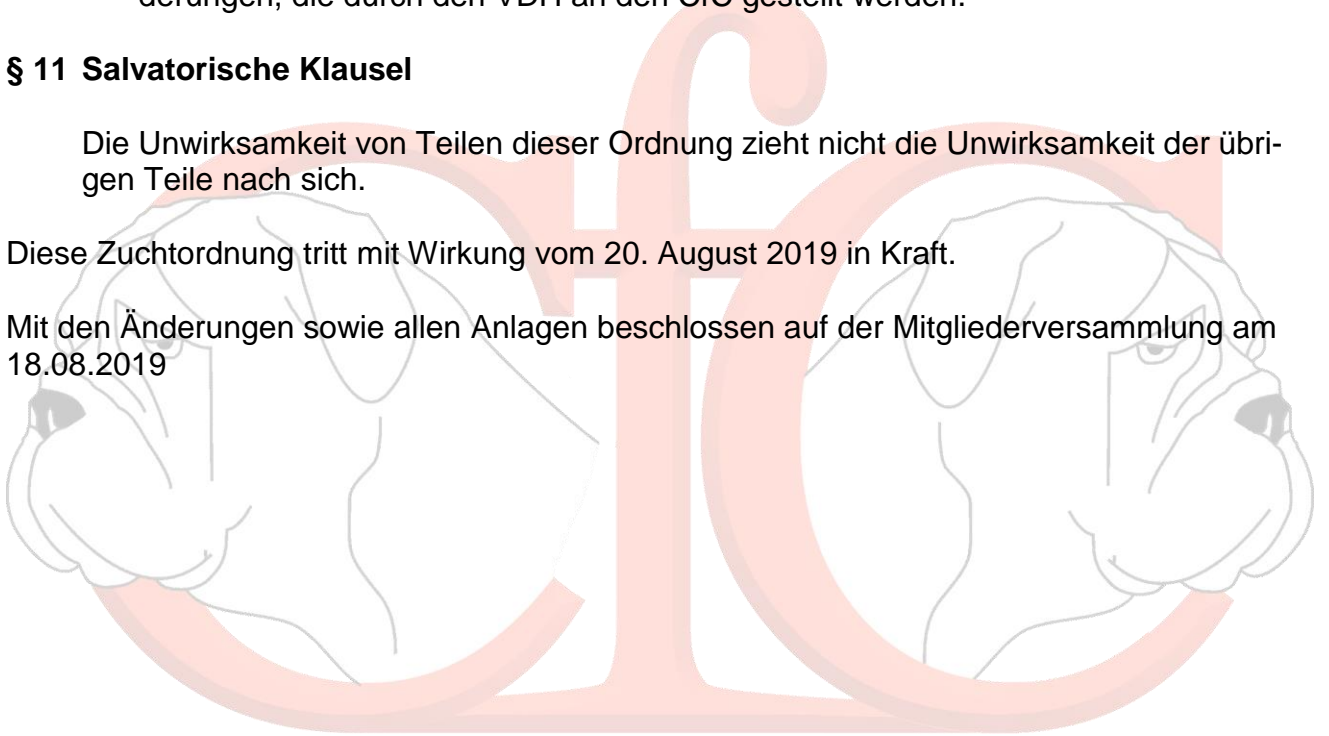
derungen, die durch den VDH an den CfC gestellt werden.

§ 11 Salvatorische Klausel

Die Unwirksamkeit von Teilen dieser Ordnung zieht nicht die Unwirksamkeit der übrigen Teile nach sich.

Diese Zuchtordnung tritt mit Wirkung vom 20. August 2019 in Kraft.

Mit den Änderungen sowie allen Anlagen beschlossen auf der Mitgliederversammlung am 18.08.2019